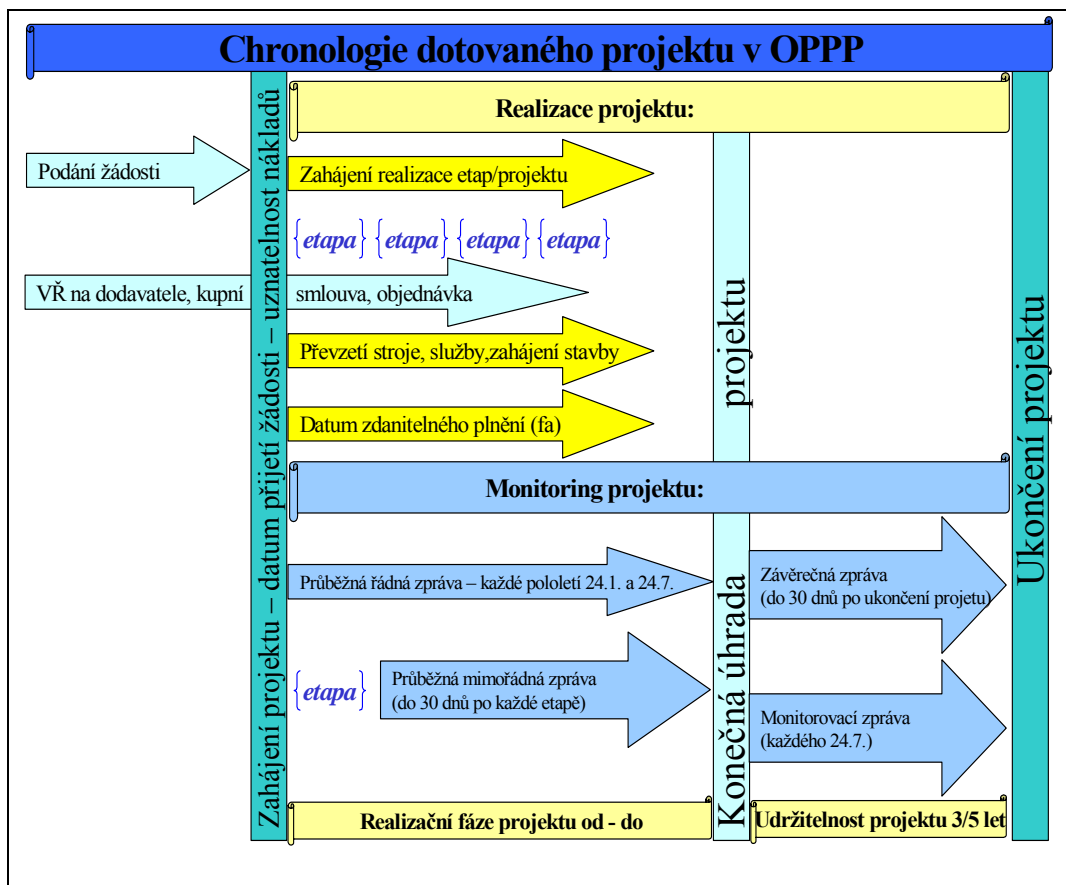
Chronologie dotovaného projektu v OPPP

Zahájení projektu – datum přijetí žádosti – uznatelnost nákladů

Realizace projektu:

Podání žádosti

Zahájení realizace etap/projektu

{etapa} {etapa} {etapa} {etapa}

VŘ na dodavatele, kupní smlouva, objednávka

Převzetí stroje, služby,zahájení stavby

Datum zdanitelného plnění (fa)

Monitoring projektu:

Průběžná řádná zpráva – každé pololetí 24.1. a 24.7.

{etapa}

Průběžná mimořádná zpráva (do 30 dnů po každé etapě)

Konečná úhrada projektu

Závěrečná zpráva (do 30 dnů po ukončení projetu)

Monitorovací zpráva (každého 24.7.)

Ukončení projektu

Realizační fáze projektu od - do

Udržitelnost projektu 3/5 let